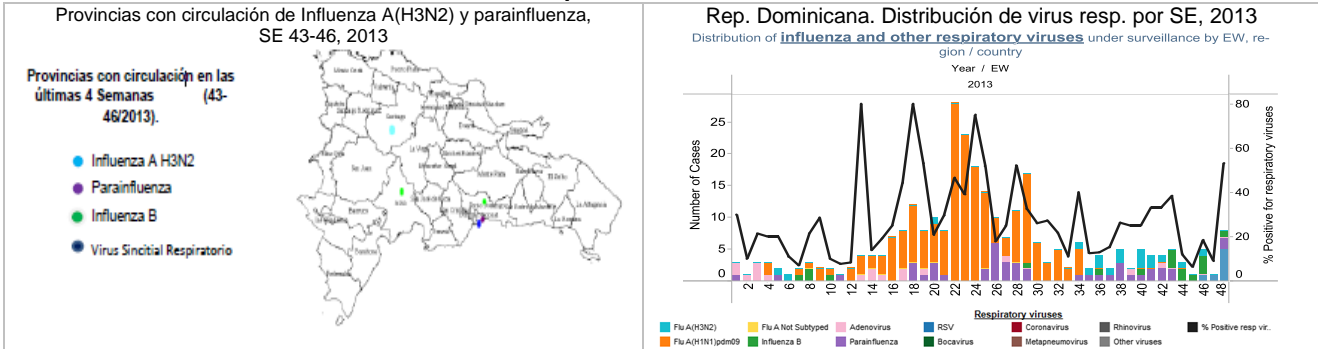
Provincias con circulación de Influenza A(H3N2) y parainfluenza, SE 43-46, 2013

Provincias con circulación en las últimas 4 Semanas (43-46/2013).

Influenza A H3N2
Parainfluenza
Influenza B
Virus Sincitial Respiratorio

Rep. Dominicana. Distribución de virus resp. por SE, 2013

Distribution of influenza and other respiratory viruses under surveillance by EW, region / country

Year / EW
2013

Number of Cases
0
5
10
15
20
25

% Positive for respiratory viruses
0
20
40
60
80

2 4 6 8 10 12 14 16 18 20 22 24 26 28 30 32 34 36 38 40 42 44 46 48

Respiratory viruses
Flu A(H3N2)
Flu A Not Subtyped
Adenovirus
RSV
Coronavirus
Rhinovirus
% Positive resp vir..
Flu A(H1N1)pdm09
Influenza B
Parainfluenza
Bocavirus
Metapneumovirus
Other viruses